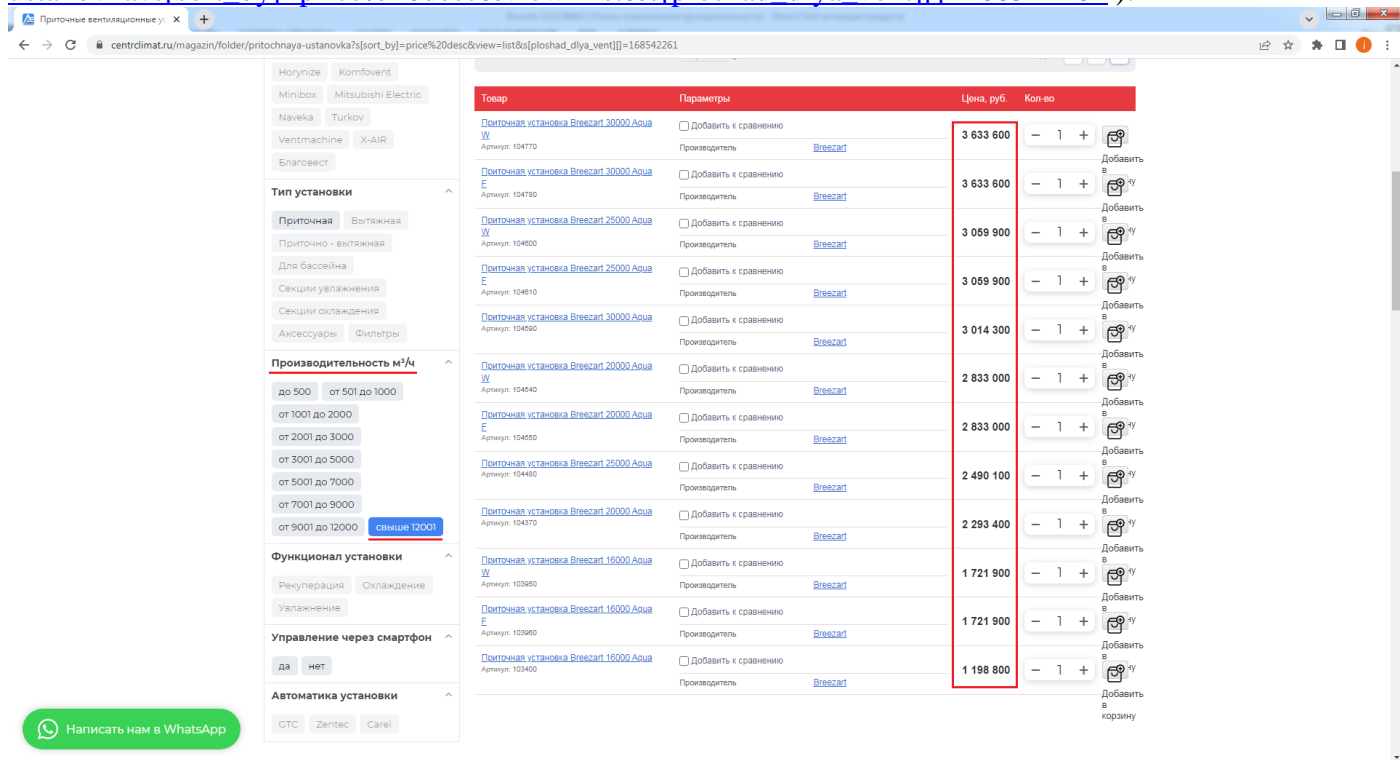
Приточные вентиляционные ус ×

centrclimat.ru/magazin/folder/pritochnaya-ustanovka?s[sort_by]=price%20desc&view=list&s[ploshad_dlya_vent][]=168542261

Horynize Komfovent
Minibox Mitsubishi Electric
Naveka Turkov
Ventmachine X-AIR
Благовест

Тип установки
Приточная Вытяжная
Приточно - вытяжная
Для бассейна
Секции увлажнения
Секции охлаждения
Аксессуары Фильтры

Производительность м³/ч
до 500 от 501 до 1000
от 1001 до 2000
от 2001 до 3000
от 3001 до 5000
от 5001 до 7000
от 7001 до 9000
от 9001 до 12000 свыше 12001

Функционал установки
Рекуперация Охлаждение
Увлажнение

Управление через смартфон
да нет

Автоматика установки
GTC Zentec Carel

Написать нам в WhatsApp

| Товар | Параметры | | Цена, руб. | Кол-во | |
|---|---|---|---|---|---|
| Приточная установка Breezart 30000 Aqua W Артикул: 104770 | Добавить к сравнению Производитель | Breezart | 3 633 600 | − 1 + | Добавить в |
| Приточная установка Breezart 30000 Aqua F Артикул: 104780 | Добавить к сравнению Производитель | Breezart | 3 633 600 | − 1 + | Добавить в |
| Приточная установка Breezart 25000 Aqua W Артикул: 104600 | Добавить к сравнению Производитель | Breezart | 3 059 900 | − 1 + | Добавить в |
| Приточная установка Breezart 25000 Aqua F Артикул: 104610 | Добавить к сравнению Производитель | Breezart | 3 059 900 | − 1 + | Добавить в |
| Приточная установка Breezart 30000 Aqua Артикул: 104590 | Добавить к сравнению Производитель | Breezart | 3 014 300 | − 1 + | Добавить в |
| Приточная установка Breezart 20000 Aqua W Артикул: 104540 | Добавить к сравнению Производитель | Breezart | 2 833 000 | − 1 + | Добавить в |
| Приточная установка Breezart 20000 Aqua F Артикул: 104550 | Добавить к сравнению Производитель | Breezart | 2 833 000 | − 1 + | Добавить в |
| Приточная установка Breezart 25000 Aqua Артикул: 104480 | Добавить к сравнению Производитель | Breezart | 2 490 100 | − 1 + | Добавить в |
| Приточная установка Breezart 20000 Aqua Артикул: 104370 | Добавить к сравнению Производитель | Breezart | 2 293 400 | − 1 + | Добавить в |
| Приточная установка Breezart 16000 Aqua W Артикул: 103950 | Добавить к сравнению Производитель | Breezart | 1 721 900 | − 1 + | Добавить в |
| Приточная установка Breezart 16000 Aqua F Артикул: 103960 | Добавить к сравнению Производитель | Breezart | 1 721 900 | − 1 + | Добавить в |
| Приточная установка Breezart 16000 Aqua Артикул: 103400 | Добавить к сравнению Производитель | Breezart | 1 198 800 | − 1 + | Добавить в корзину |